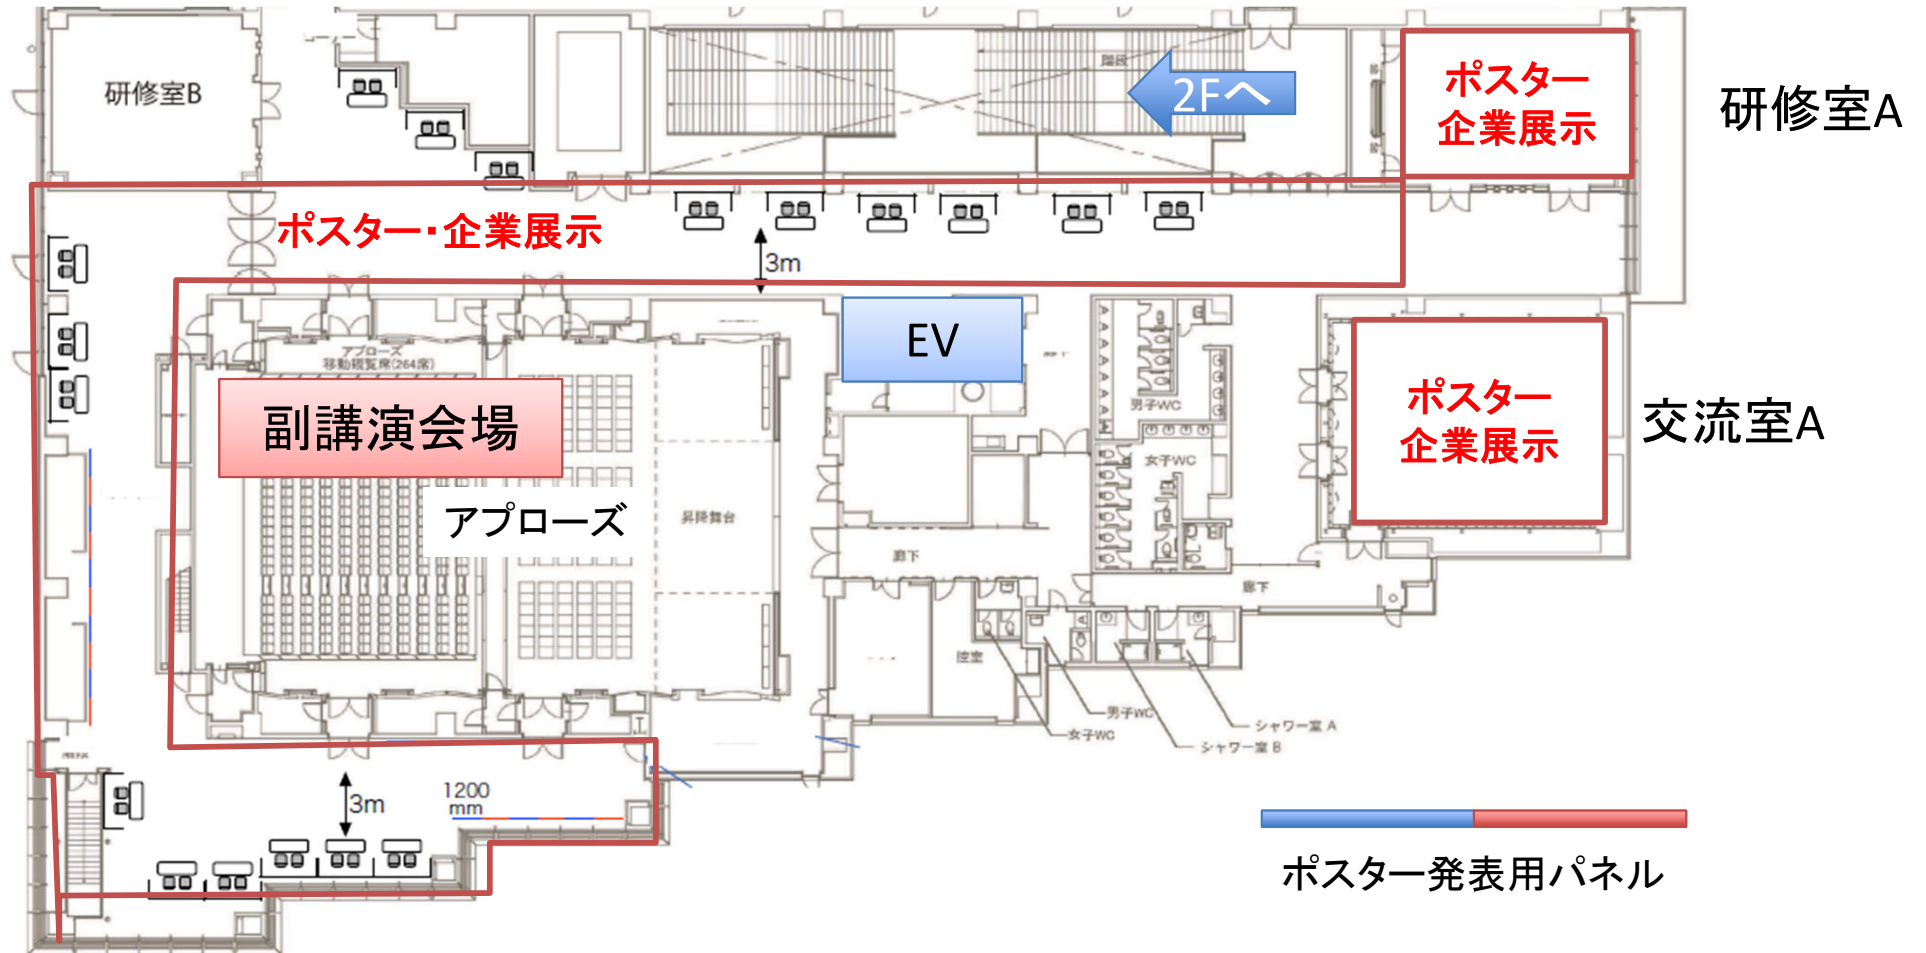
研修室B

階段

2Fへ

ポスター
企業展示

研修室A

ポスター・企業展示

3m

EV

アプローズ
移動観覧席(264席)

副講演会場

男子WC

女子WC

ポスター
企業展示

交流室A

アプローズ

昇降舞台

廊下

廊下

控室

男子WC

女子WC

シャワー室 A

シャワー室 B

3m

1200
mm

ポスター発表用パネル